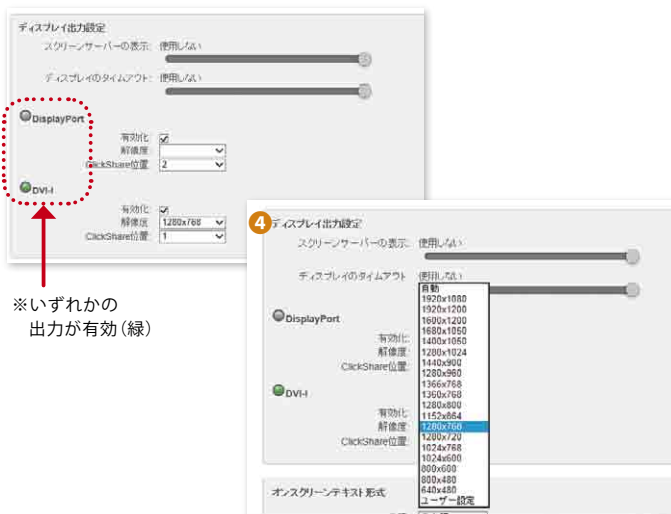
ディスプレイ出力設定

スクリーンサーバーの表示: 使用しない

ディスプレイのタイムアウト: 使用しない

DisplayPort

有効化 ☑
解像度
ClickShare位置 2

DVI-I

有効化 ☑
解像度 1280x768
ClickShare位置 1

※いずれかの出力が有効(緑)

4 ディスプレイ出力設定

スクリーンサーバーの表示: 使用しない

ディスプレイのタイムアウト 使用しない

DisplayPort

有効化
解像度
ClickShare位置

DVI-I

有効化
解像度
ClickShare位置

自動
1920x1080
1920x1200
1600x1200
1680x1050
1400x1050
1280x1024
1440x900
1280x960
1366x768
1360x768
1280x800
1152x864
1280x768
1280x720
1024x768
1024x600
800x600
800x480
640x480
ユーザー設定

オンスクリーンテキスト形式